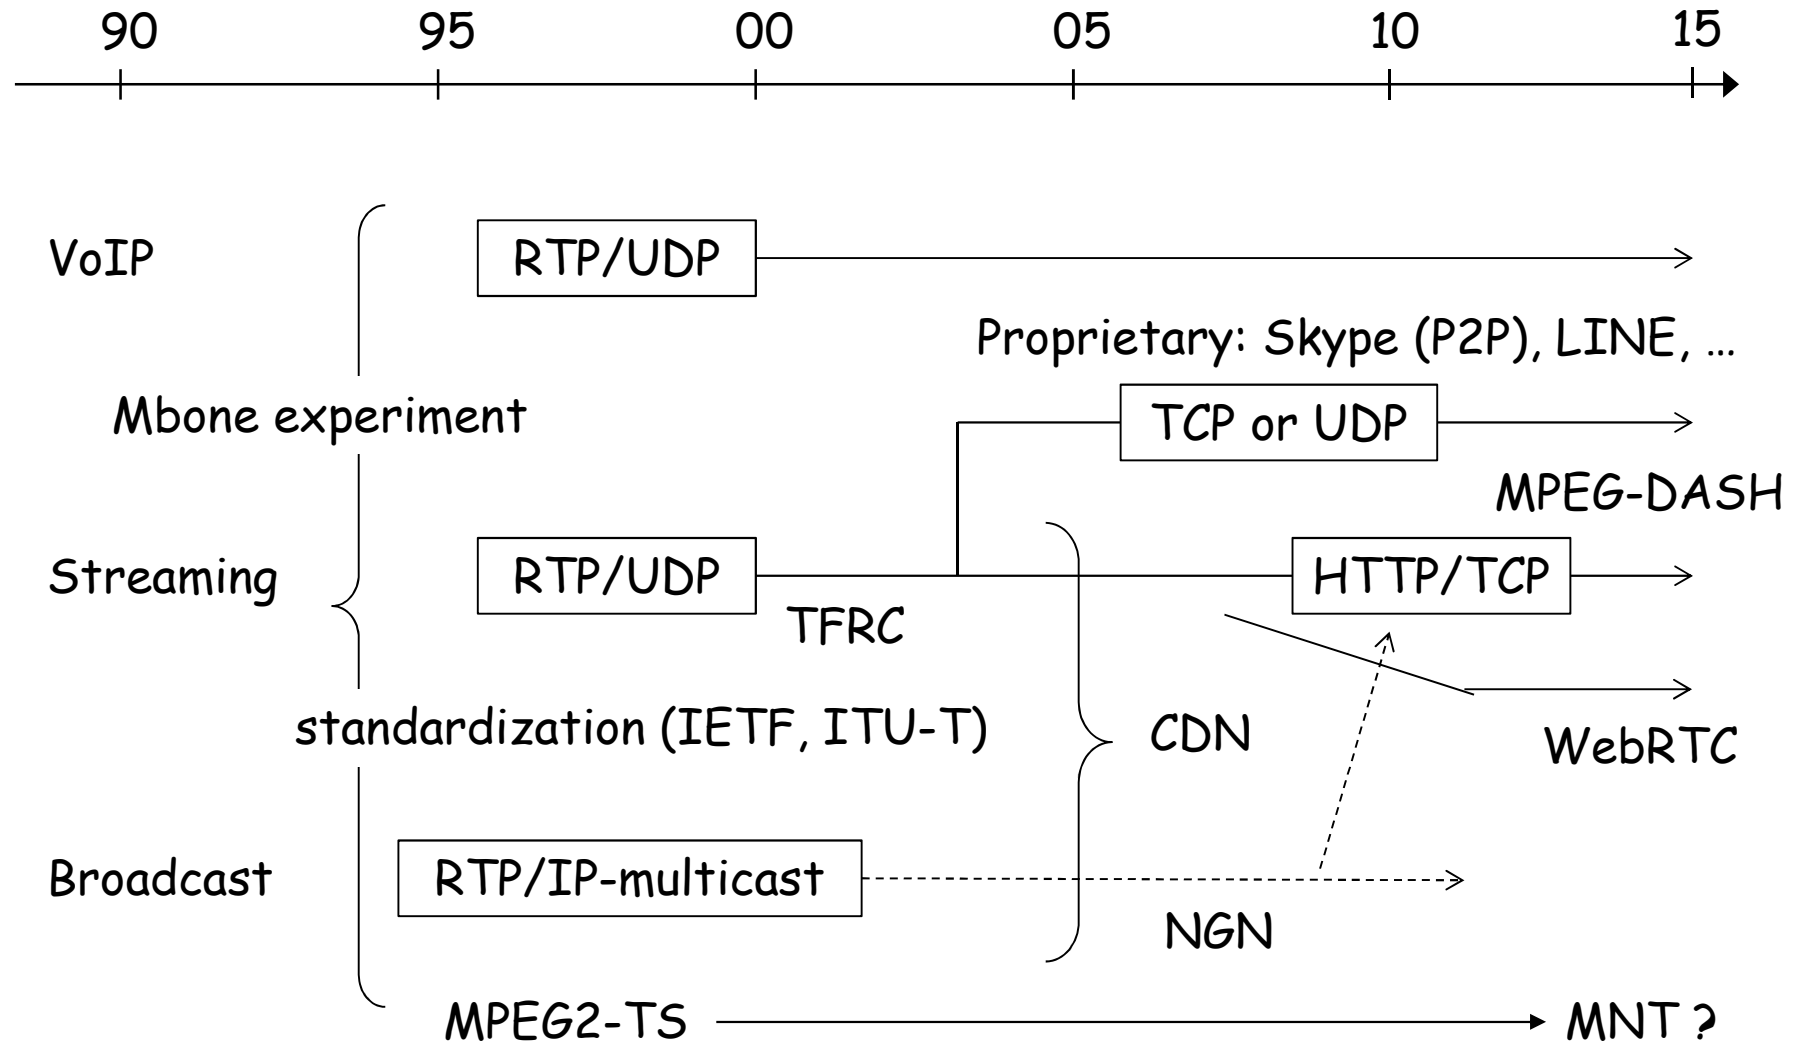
90 95 00 05 10 15

VoIP

RTP/UDP

Proprietary: Skype (P2P), LINE, …

Mbone experiment

TCP or UDP

MPEG-DASH

Streaming

RTP/UDP

HTTP/TCP

TFRC

standardization (IETF, ITU-T)

CDN

WebRTC

Broadcast

RTP/IP-multicast

NGN

MPEG2-TS

MNT ?